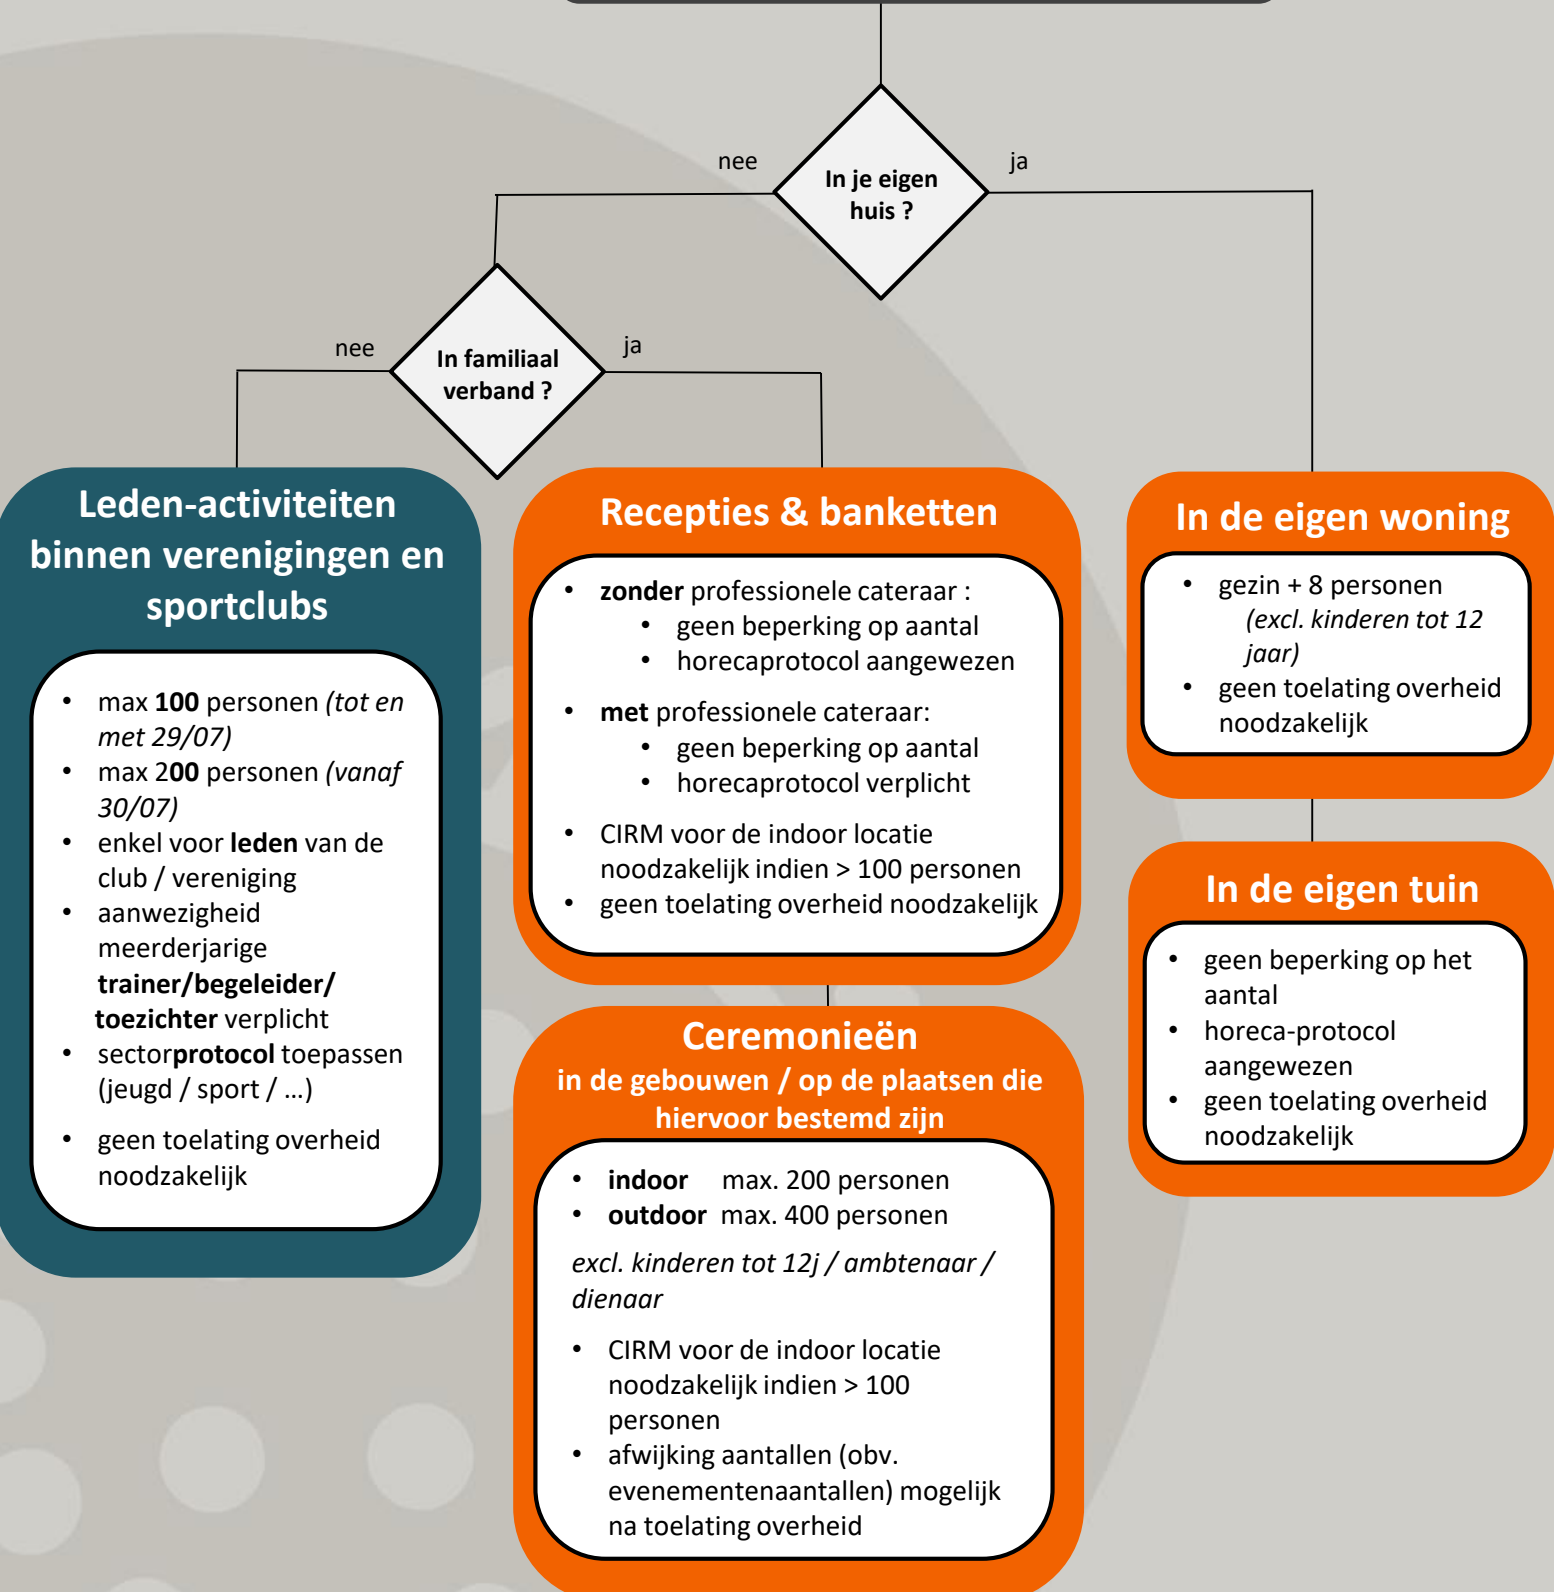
nee

In je eigen huis ?

ja

nee

In familiaal verband ?

ja

Leden-activiteiten binnen verenigingen en sportclubs

- max 100 personen (tot en met 29/07)
- max 200 personen (vanaf 30/07)
- enkel voor leden van de club / vereniging
- aanwezigheid meerderjarige trainer/begeleider/ toezichter verplicht
- sectorprotocol toepassen (jeugd / sport / …)
- geen toelating overheid noodzakelijk

Recepties & banketten

- zonder professionele cateraar :
  - geen beperking op aantal
  - horecaprotocol aangewezen
- met professionele cateraar:
  - geen beperking op aantal
  - horecaprotocol verplicht
- CIRM voor de indoor locatie noodzakelijk indien > 100 personen
- geen toelating overheid noodzakelijk

Ceremonieën
in de gebouwen / op de plaatsen die hiervoor bestemd zijn

- indoor max. 200 personen
- outdoor max. 400 personen

excl. kinderen tot 12j / ambtenaar / dienaar

- CIRM voor de indoor locatie noodzakelijk indien > 100 personen
- afwijking aantallen (obv. evenementenaantallen) mogelijk na toelating overheid

In de eigen woning

- gezin + 8 personen (excl. kinderen tot 12 jaar)
- geen toelating overheid noodzakelijk

In de eigen tuin

- geen beperking op het aantal
- horeca-protocol aangewezen
- geen toelating overheid noodzakelijk